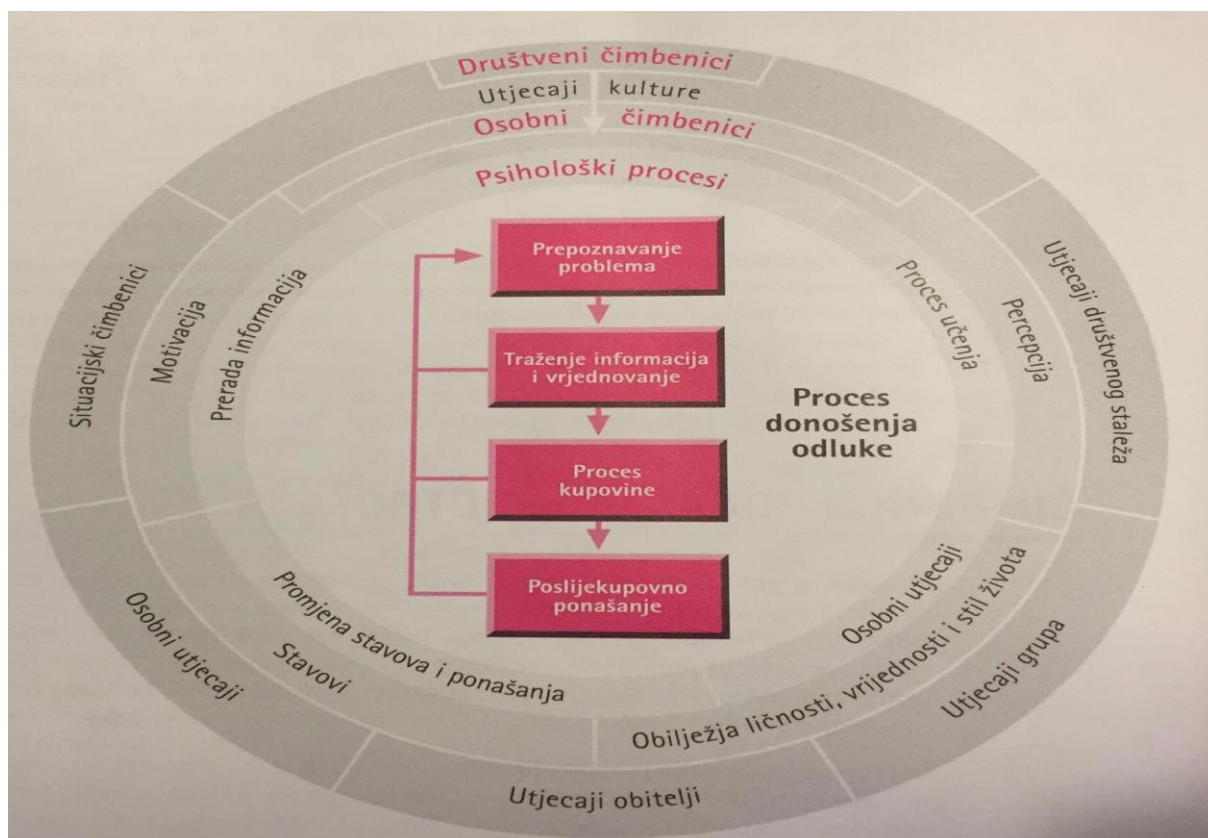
Društveni čimbenici
Utjecaji kulture
Osobni čimbenici
Psihološki procesi

Prepoznavanje problema
Traženje informacija i vrjednovanje
Proces kupovine
Poslijekupovno ponašanje

Proces donošenja odluke

Situacijski čimbenici
Motivacija
Prerada informacija
Proces učenja
Percepcija
Utjecaji društvenog staleža
Osobni utjecaji
Promjena stavova i ponašanja
Stavovi
Osobni utjecaji
Obilježja ličnosti, vrijednosti i stil života
Utjecaji grupa
Utjecaji obitelji